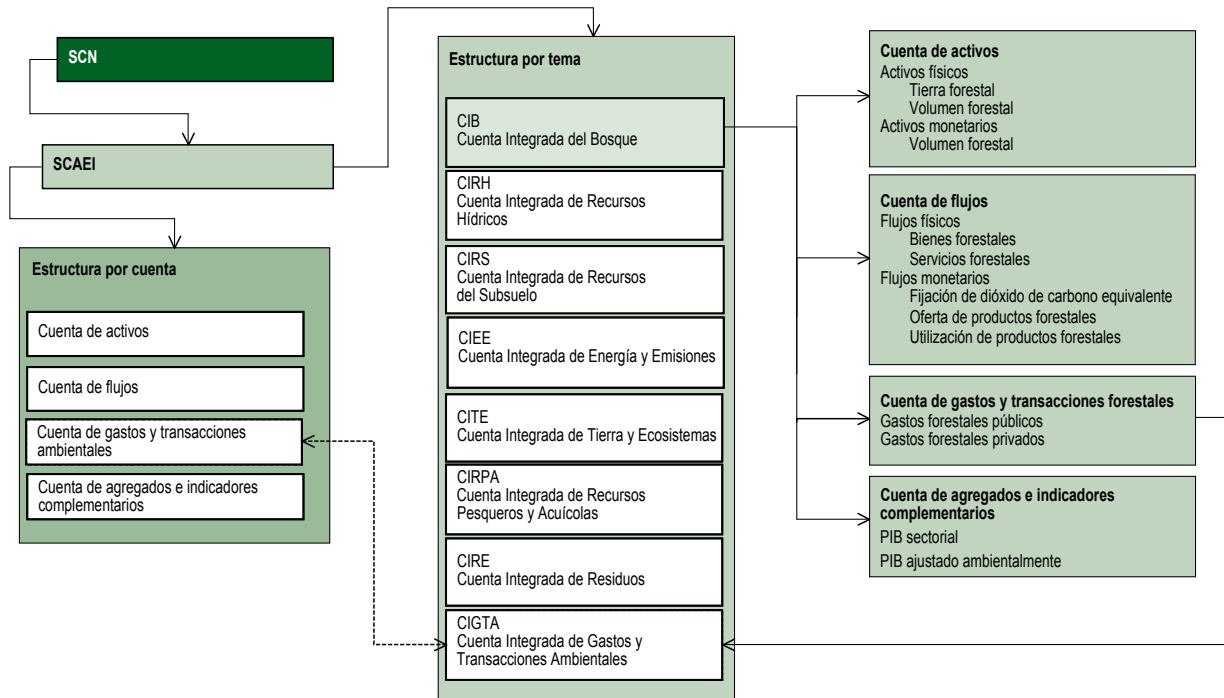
SCN

SCAEI

Estructura por cuenta

Cuenta de activos

Cuenta de flujos

Cuenta de gastos y transacciones ambientales

Cuenta de agregados e indicadores complementarios

Estructura por tema

CIB
Cuenta Integrada del Bosque

CIRH
Cuenta Integrada de Recursos Hídricos

CIRS
Cuenta Integrada de Recursos del Subsuelo

CIEE
Cuenta Integrada de Energía y Emisiones

CITE
Cuenta Integrada de Tierra y Ecosistemas

CIRPA
Cuenta Integrada de Recursos Pesqueros y Acuícolas

CIRE
Cuenta Integrada de Residuos

CIGTA
Cuenta Integrada de Gastos y Transacciones Ambientales

Cuenta de activos
Activos físicos
Tierra forestal
Volumen forestal
Activos monetarios
Volumen forestal

Cuenta de flujos
Flujos físicos
Bienes forestales
Servicios forestales
Flujos monetarios
Fijación de dióxido de carbono equivalente
Oferta de productos forestales
Utilización de productos forestales

Cuenta de gastos y transacciones forestales
Gastos forestales públicos
Gastos forestales privados

Cuenta de agregados e indicadores complementarios
PIB sectorial
PIB ajustado ambientalmente